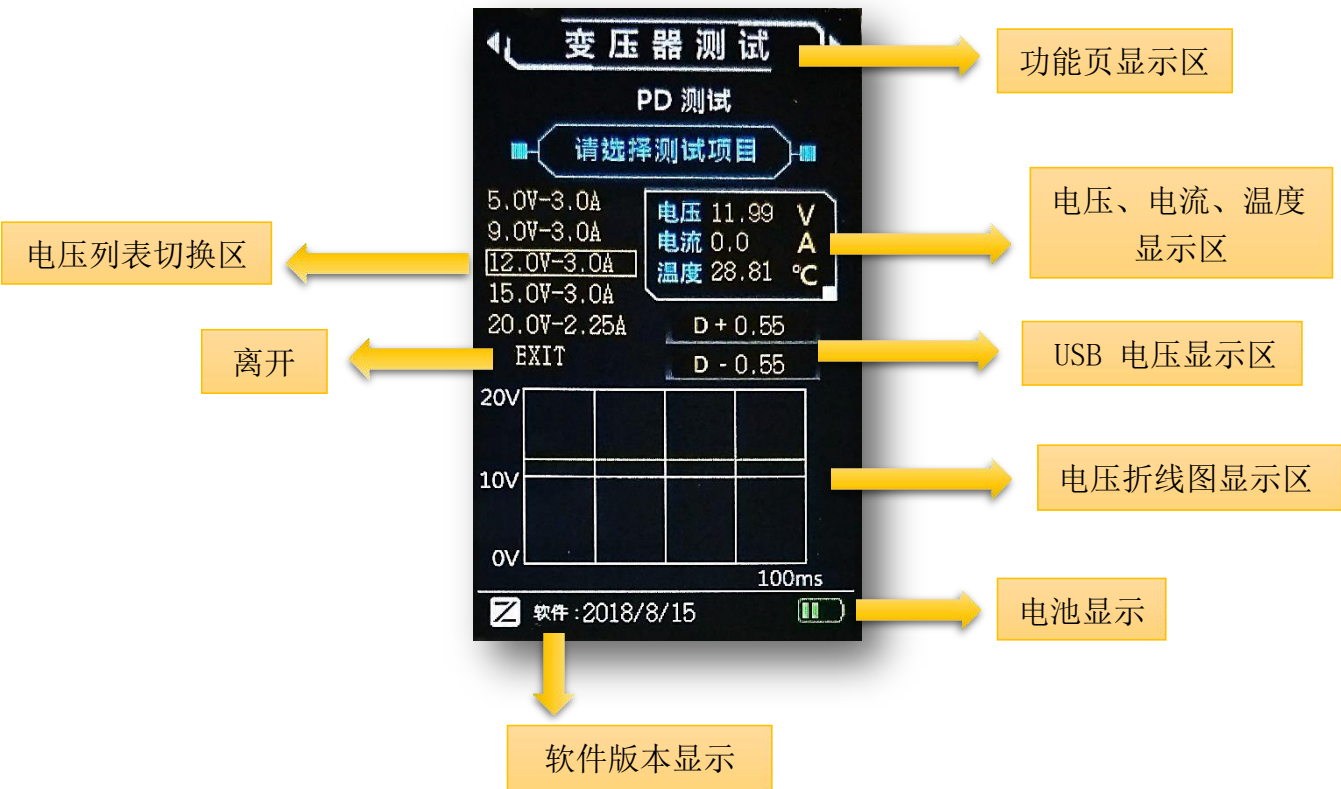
变压器测试

功能页显示区

PD 测试

请选择测试项目

5.0V-3.0A
9.0V-3.0A
12.0V-3.0A
15.0V-3.0A
20.0V-2.25A
EXIT

电压 11.99 V
电流 0.0 A
温度 28.81 ℃

电压、电流、温度显示区

电压列表切换区

离开

D + 0.55
D - 0.55

USB 电压显示区

20V
10V
0V
100ms

电压折线图显示区

软件 :2018/8/15

电池显示

软件版本显示